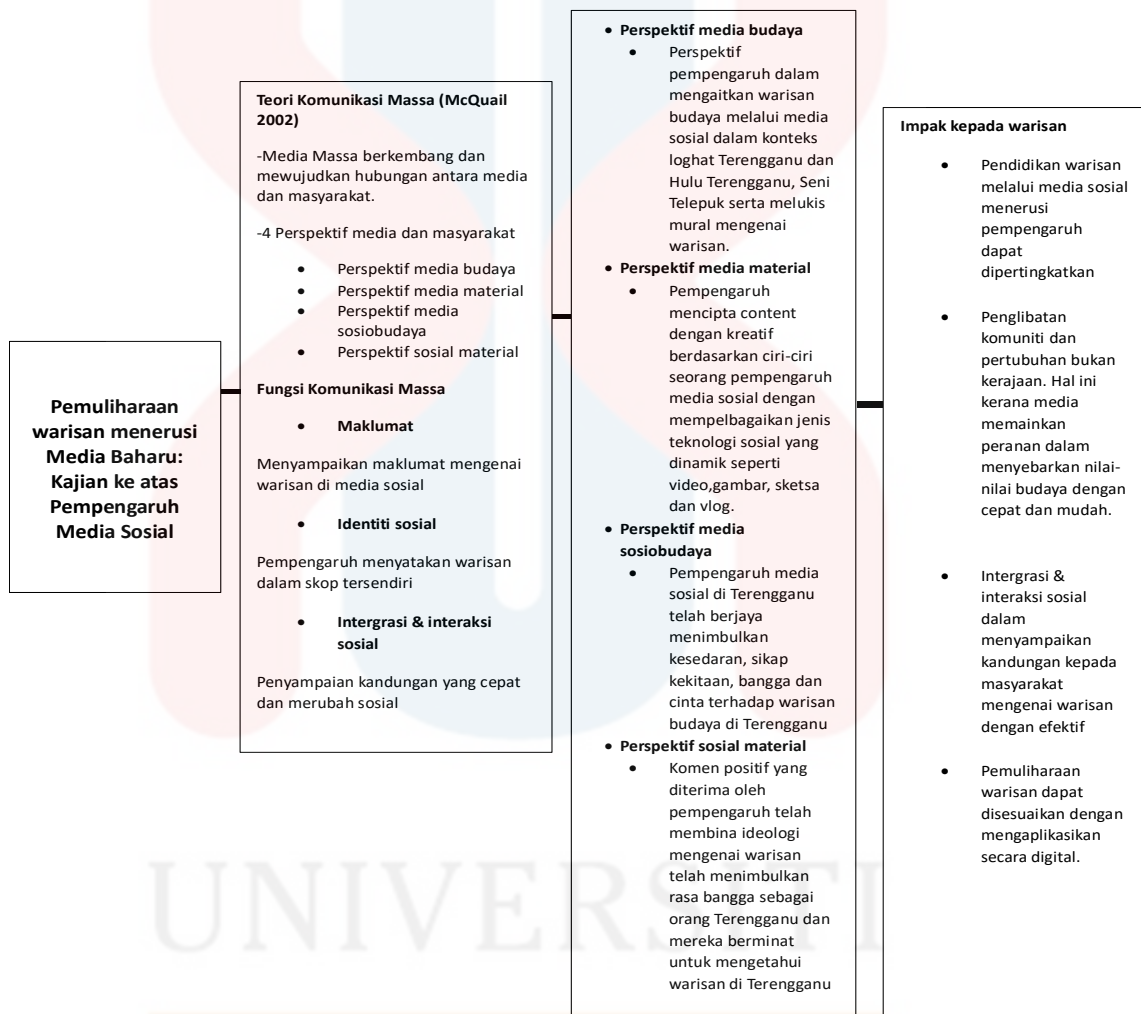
Pemuliharaan warisan menerusi Media Baharu: Kajian ke atas Pempengaruh Media Sosial

Teori Komunikasi Massa (McQuail 2002)

-Media Massa berkembang dan mewujudkan hubungan antara media dan masyarakat.

-4 Perspektif media dan masyarakat

- Perspektif media budaya
- Perspektif media material
- Perspektif media sosiobudaya
- Perspektif sosial material

Fungsi Komunikasi Massa

- Maklumat

Menyampaikan maklumat mengenai warisan di media sosial

- Identiti sosial

Pempengaruh menyatakan warisan dalam skop tersendiri

- Intergrasi & interaksi sosial

Penyampaian kandungan yang cepat dan merubah sosial

- Perspektif media budaya
  - Perspektif pempengaruh dalam mengaitkan warisan budaya melalui media sosial dalam konteks loghat Terengganu dan Hulu Terengganu, Seni Telepuk serta melukis mural mengenai warisan.
- Perspektif media material
  - Pempengaruh mencipta content dengan kreatif berdasarkan ciri-ciri seorang pempengaruh media sosial dengan mempelbagaikan jenis teknologi sosial yang dinamik seperti video,gambar, sketsa dan vlog.
- Perspektif media sosiobudaya
  - Pempengaruh media sosial di Terengganu telah berjaya menimbulkan kesedaran, sikap kekitaan, bangga dan cinta terhadap warisan budaya di Terengganu
- Perspektif sosial material
  - Komen positif yang diterima oleh pempengaruh telah membina ideologi mengenai warisan telah menimbulkan rasa bangga sebagai orang Terengganu dan mereka berminat untuk mengetahui warisan di Terengganu

Impak kepada warisan

- Pendidikan warisan melalui media sosial menerusi pempengaruh dapat dipertingkatkan
- Penglibatan komuniti dan pertubuhan bukan kerajaan. Hal ini kerana media memainkan peranan dalam menyebarkan nilai-nilai budaya dengan cepat dan mudah.
- Intergrasi & interaksi sosial dalam menyampaikan kandungan kepada masyarakat mengenai warisan dengan efektif
- Pemuliharaan warisan dapat disesuaikan dengan mengaplikasikan secara digital.

UNIVERSITI